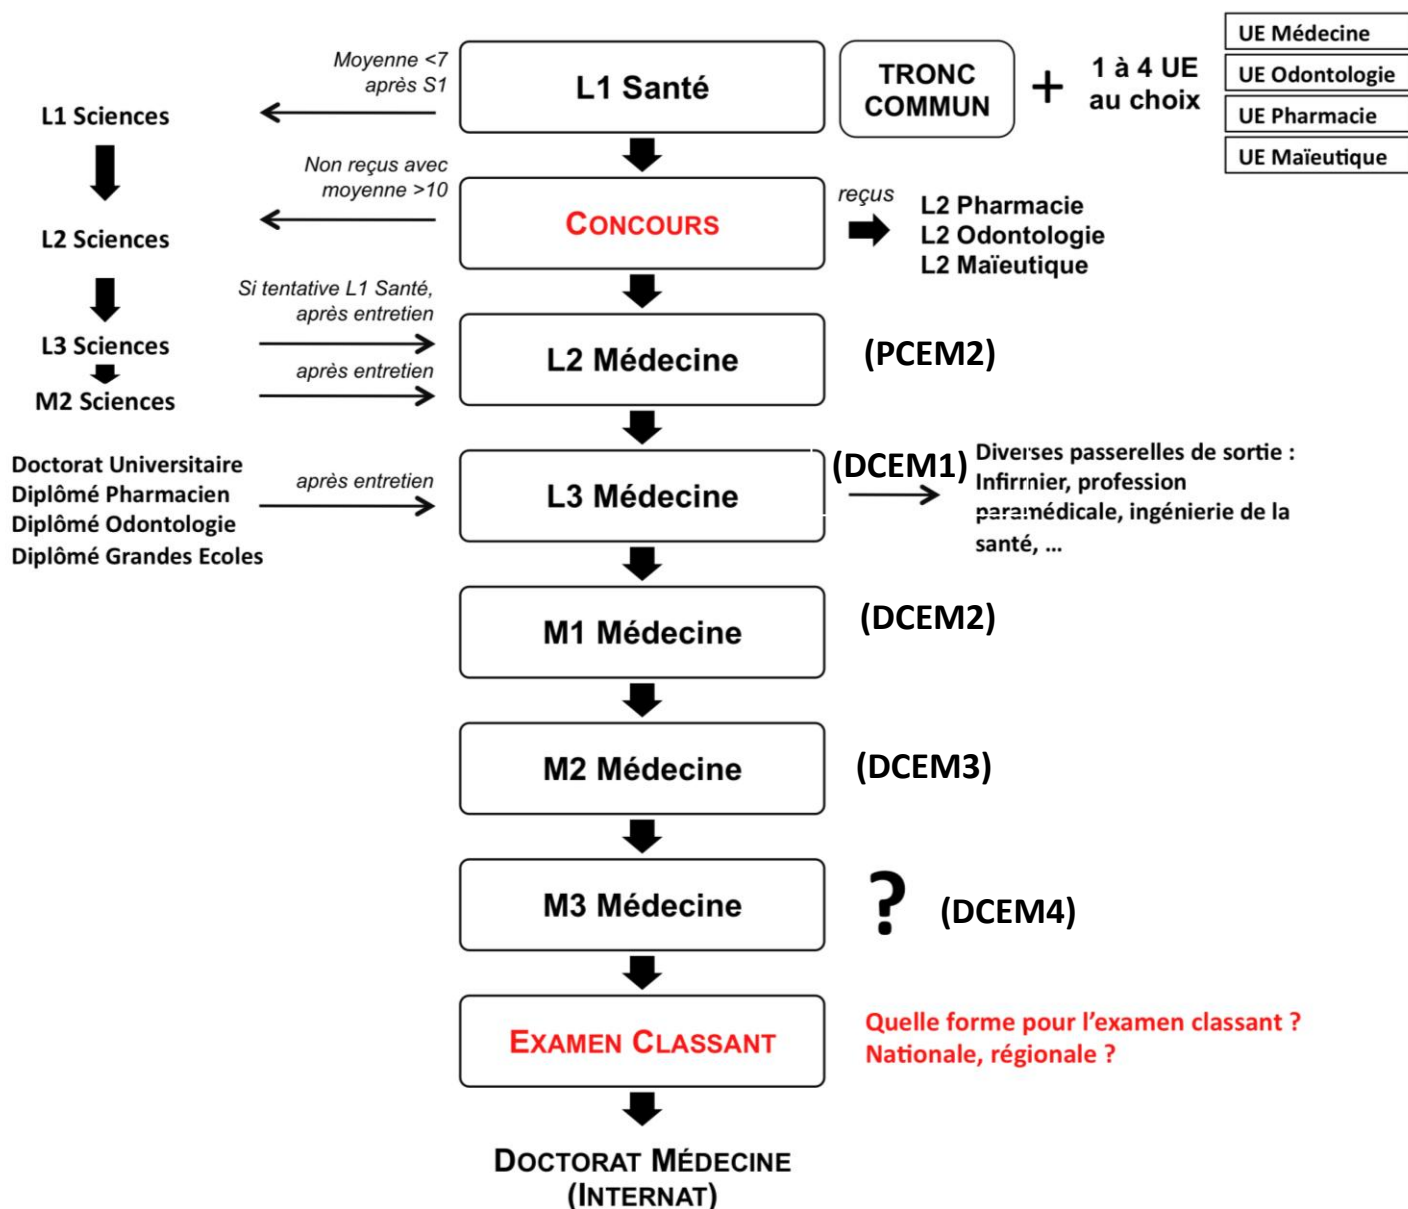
Moyenne <7 après S1

L1 Santé

TRONC COMMUN

+

1 à 4 UE au choix

UE Médecine

UE Odontologie

UE Pharmacie

UE Maïeutique

L1 Sciences

Non reçus avec moyenne >10

CONCOURS

reçus

L2 Pharmacie
L2 Odontologie
L2 Maïeutique

L2 Sciences

Si tentative L1 Santé, après entretien

L3 Sciences

après entretien

M2 Sciences

L2 Médecine

(PCEM2)

Doctorat Universitaire
Diplômé Pharmacien
Diplômé Odontologie
Diplômé Grandes Ecoles

après entretien

L3 Médecine

(DCEM1)

Diverses passerelles de sortie : Infirmier, profession paramédicale, ingénierie de la santé, ...

M1 Médecine

(DCEM2)

M2 Médecine

(DCEM3)

M3 Médecine

?

(DCEM4)

EXAMEN CLASSANT

Quelle forme pour l'examen classant ?
Nationale, régionale ?

DOCTORAT MÉDECINE
(INTERNAT)